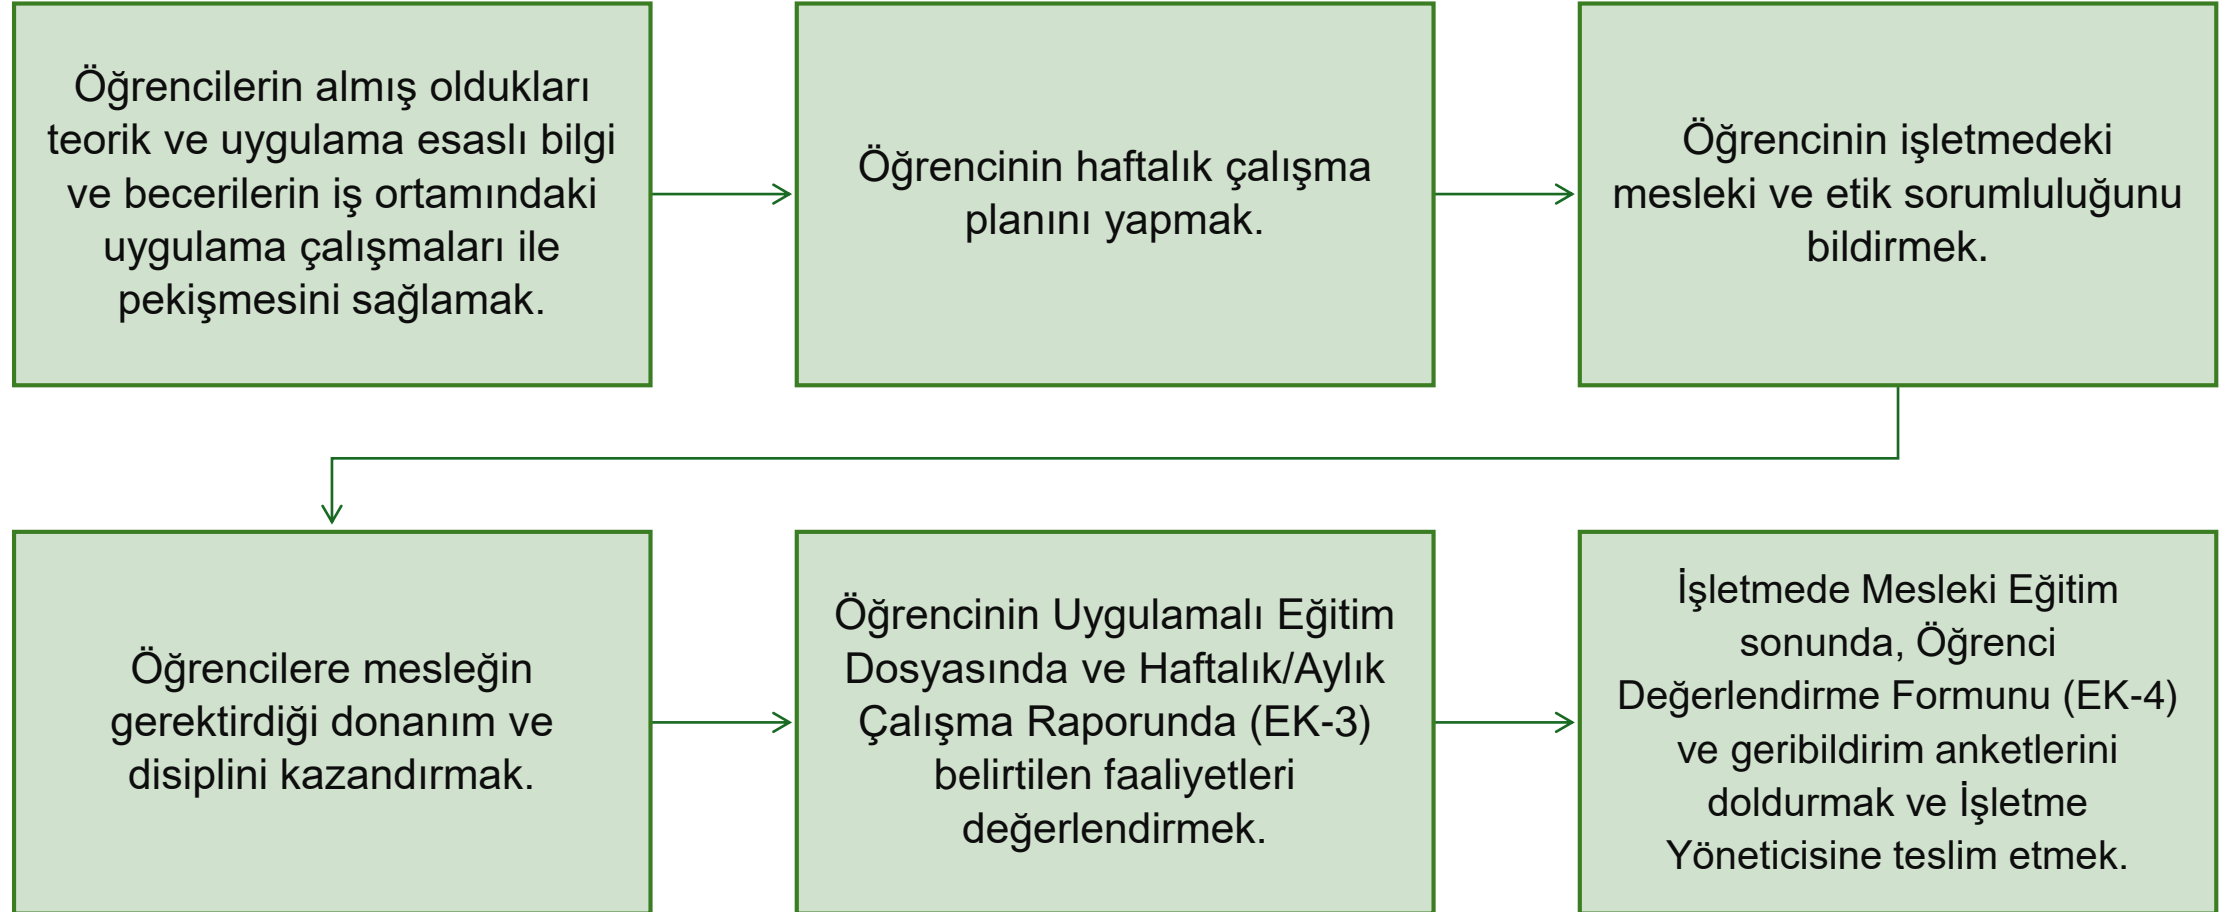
Öğrencilerin almış oldukları teorik ve uygulama esaslı bilgi ve becerilerin iş ortamındaki uygulama çalışmaları ile pekişmesini sağlamak.

Öğrencinin haftalık çalışma planını yapmak.

Öğrencinin işletmedeki mesleki ve etik sorumluluğunu bildirmek.

Öğrencilere mesleğin gerektirdiği donanım ve disiplini kazandırmak.

Öğrencinin Uygulamalı Eğitim Dosyasında ve Haftalık/Aylık Çalışma Raporunda (EK-3) belirtilen faaliyetleri değerlendirmek.

İşletmede Mesleki Eğitim sonunda, Öğrenci Değerlendirme Formunu (EK-4) ve geribildirim anketlerini doldurmak ve İşletme Yöneticisine teslim etmek.